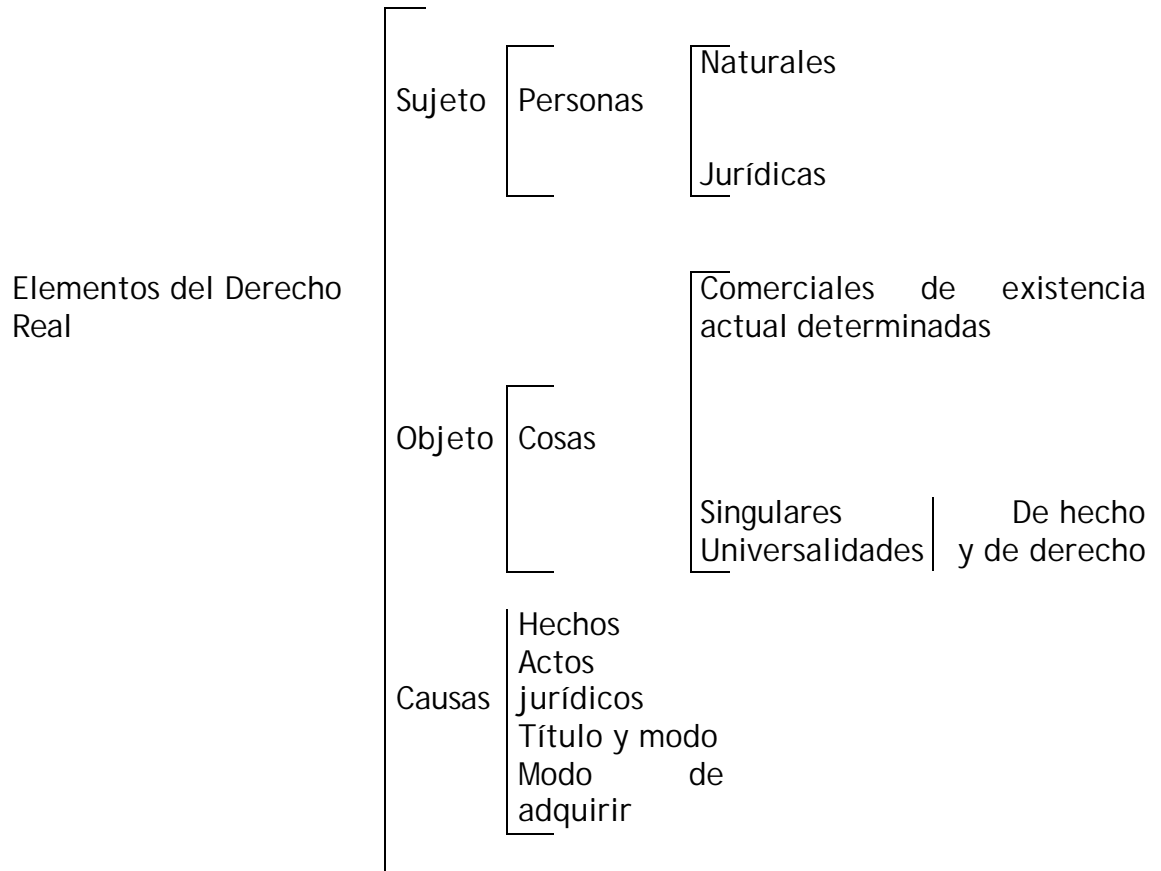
Elementos del Derecho Real

Sujeto
Personas
Naturales
Jurídicas

Objeto
Cosas
Comerciales de existencia actual determinadas
Singulares
Universalidades
De hecho y de derecho

Causas
Hechos
Actos jurídicos
Título y modo
Modo de adquirir